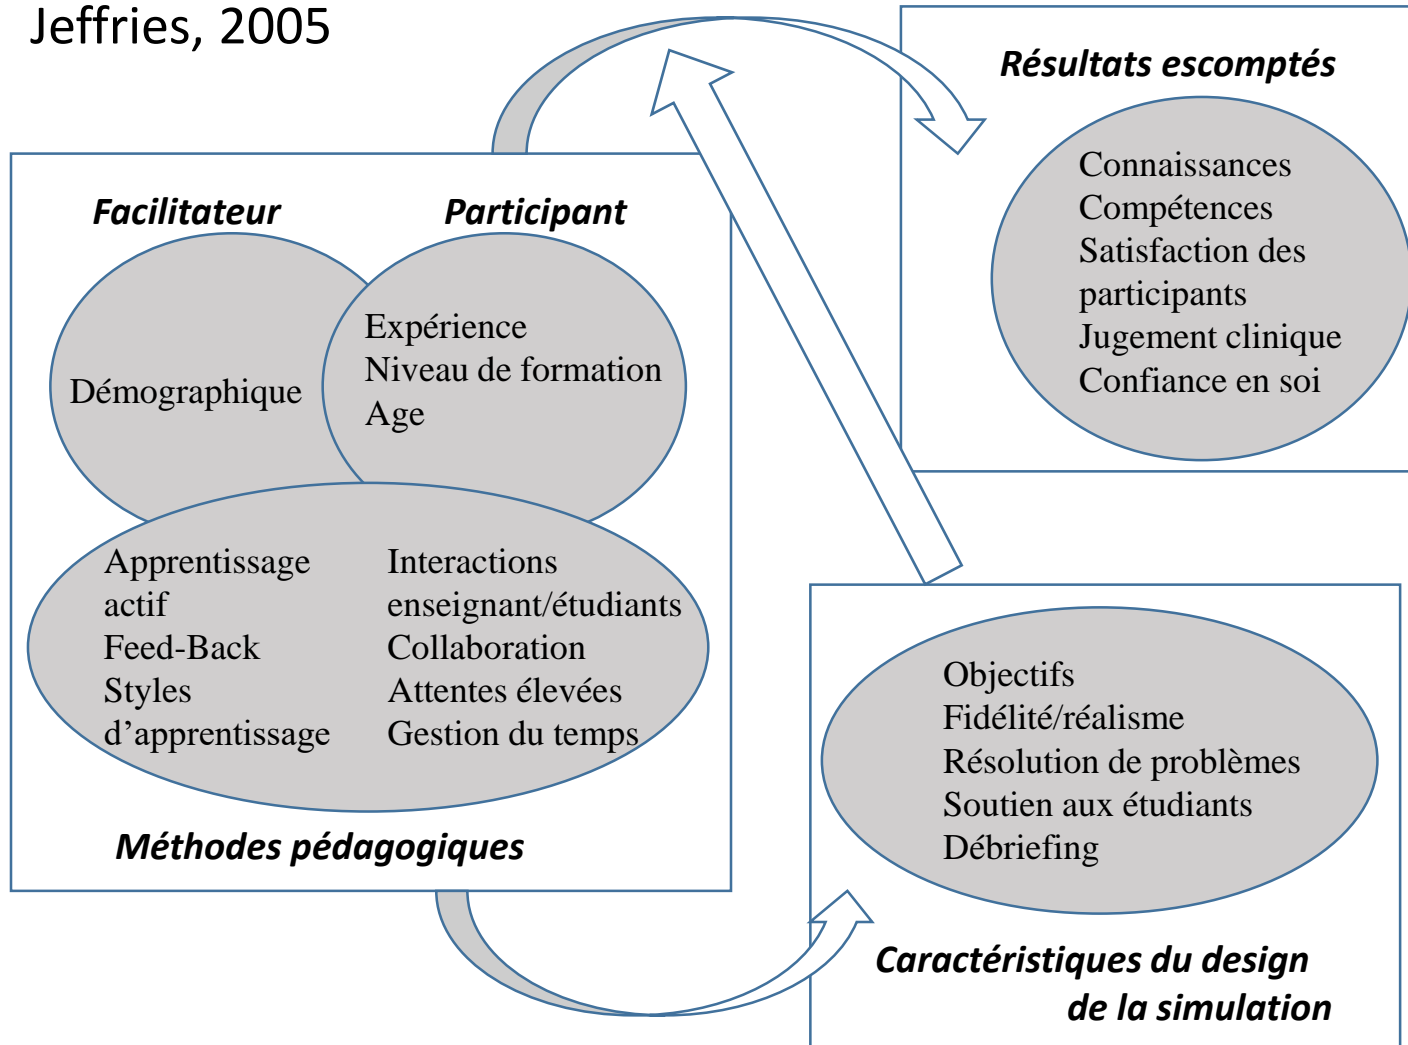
Jeffries, 2005

Résultats escomptés

Connaissances
Compétences
Satisfaction des participants
Jugement clinique
Confiance en soi

Facilitateur

Participant

Démographique

Expérience
Niveau de formation
Age

Apprentissage actif
Feed-Back
Styles d'apprentissage

Interactions enseignant/étudiants
Collaboration
Attentes élevées
Gestion du temps

Méthodes pédagogiques

Objectifs
Fidélité/réalisme
Résolution de problèmes
Soutien aux étudiants
Débriefing

Caractéristiques du design de la simulation